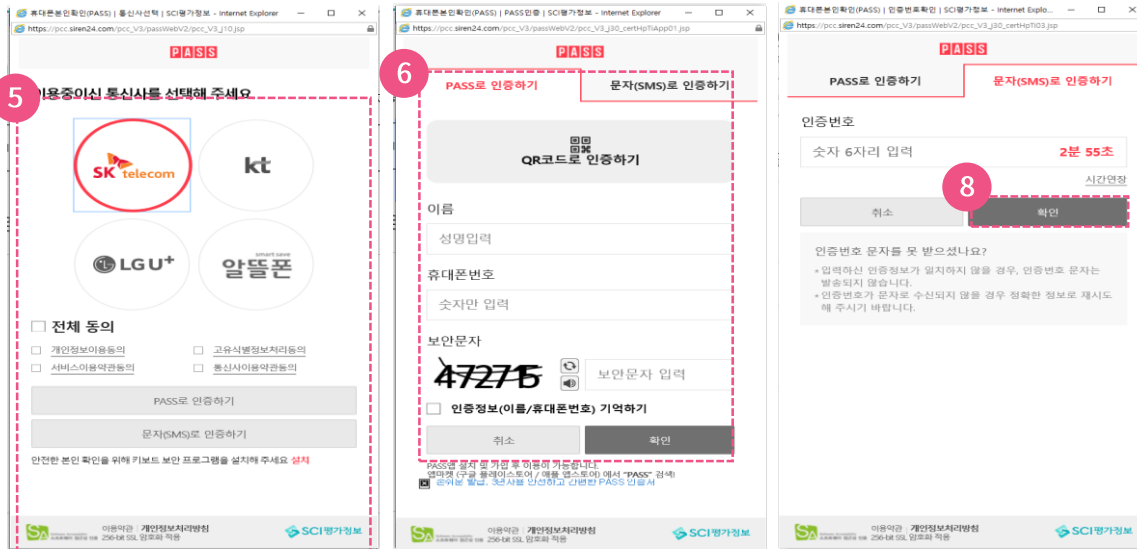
휴대폰본인확인(PASS) | 통신사선택 | SCI평가정보 - Internet Explorer
https://pcc.siren24.com/pcc_V3/passWebV2/pcc_V3_j10.jsp
PASS
5
이용중이신 통신사를 선택해 주세요
SK telecom
kt
LG U+
smart save
알뜰폰
전체 동의
개인정보이용동의
고유식별정보처리동의
서비스이용약관동의
통신사이용약관동의
PASS로 인증하기
문자(SMS)로 인증하기
안전한 본인 확인을 위해 키보드 보안 프로그램을 설치해 주세요 설치
이용약관 | 개인정보처리방침
256-bit SSL 암호화 적용
SCI평가정보

휴대폰본인확인(PASS) | PASS인증 | SCI평가정보 - Internet Explorer
https://pcc.siren24.com/pcc_V3/passWebV2/pcc_V3_j30_certHpTiApp01.jsp
PASS
6
PASS로 인증하기
문자(SMS)로 인증하기
QR코드로 인증하기
이름
성명입력
휴대폰번호
숫자만 입력
보안문자
472715
보안문자 입력
인증정보(이름/휴대폰번호) 기억하기
취소
확인
PASS앱 설치 및 가입 후 이용이 가능합니다.
앱마켓 (구글 플레이스토어 / 애플 앱스토어) 에서 "PASS" 검색!
공유된 발급, 3년사를 안전하고 간편한 PASS 인증서
이용약관 | 개인정보처리방침
256-bit SSL 암호화 적용
SCI평가정보

휴대폰본인확인(PASS) | 인증번호확인 | SCI평가정보 - Internet Explo...
https://pcc.siren24.com/pcc_V3/passWebV2/pcc_V3_j30_certHpTi03.jsp
PASS
PASS로 인증하기
문자(SMS)로 인증하기
인증번호
숫자 6자리 입력
2분 55초
8
시간연장
취소
확인
인증번호 문자를 못 받으셨나요?
• 입력하신 인증정보가 일치하지 않을 경우, 인증번호 문자는 발송되지 않습니다.
• 인증번호가 문자로 수신되지 않을 경우 정확한 정보로 재시도 해 주시기 바랍니다.
이용약관 | 개인정보처리방침
256-bit SSL 암호화 적용
SCI평가정보